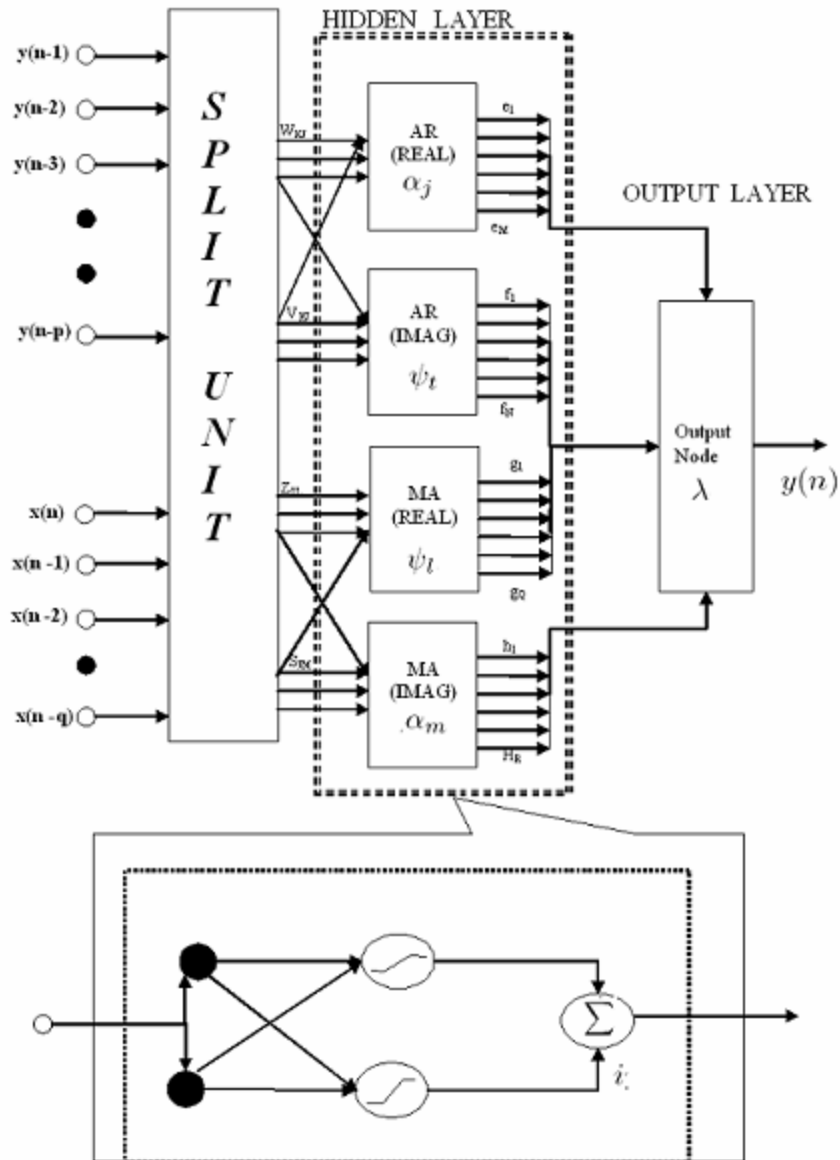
HIDDEN LAYER

y(n-1)
y(n-2)
y(n-3)
y(n-p)
x(n)
x(n -1)
x(n -2)
x(n -q)

S P L I T U N I T

$W_{KJ}$
$V_{KI}$
$Z_{KI}$
$S_{KM}$

AR (REAL) $\alpha_j$
$e_1$
$e_M$

AR (IMAG) $\psi_t$
$f_1$
$f_N$

MA (REAL) $\psi_l$
$g_1$
$g_Q$

MA (IMAG) $\alpha_m$
$h_1$
$H_R$

OUTPUT LAYER

Output Node $\lambda$

$y(n)$

$\sum$
$i$.